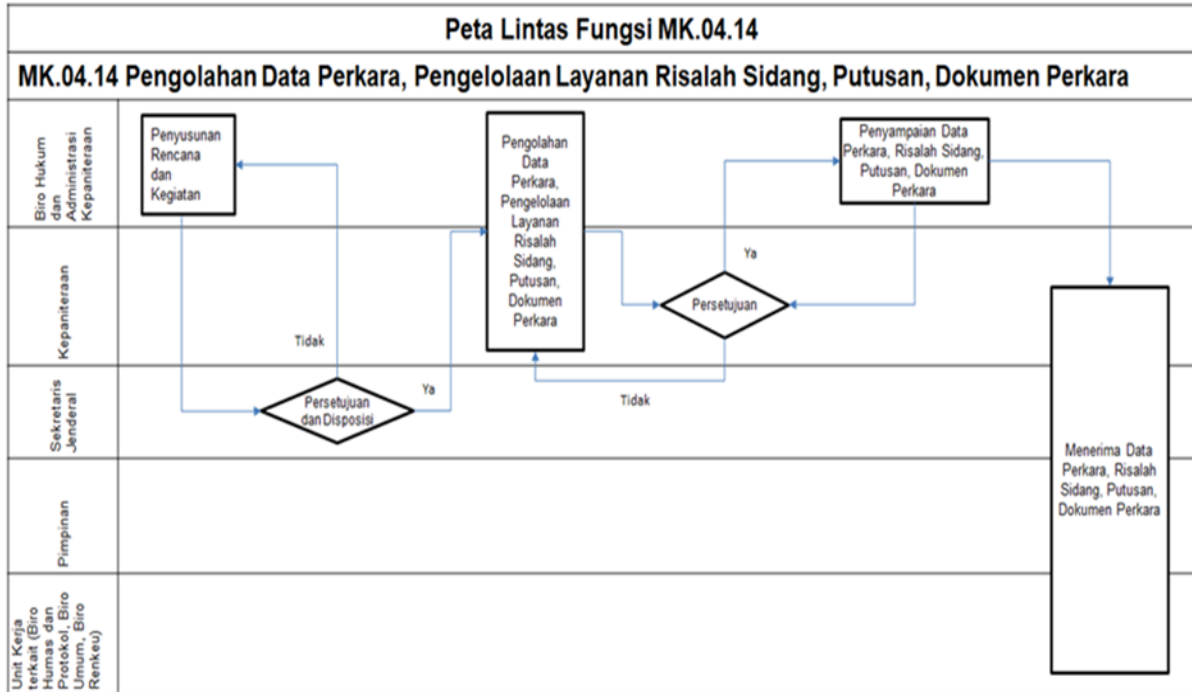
Peta Lintas Fungsi MK.04.14

MK.04.14 Pengolahan Data Perkara, Pengelolaan Layanan Risalah Sidang, Putusan, Dokumen Perkara

Biro Hukum dan Administrasi Kepaniteraan

Kepaniteraan

Sekretaris Jenderal

Pimpinan

Unit Kerja terkait (Biro Humas dan Protokol, Biro Umum, Biro Renkeu)

Penyusunan Rencana dan Kegiatan

Tidak

Persetujuan dan Disposisi

Ya

Pengolahan Data Perkara, Pengelolaan Layanan Risalah Sidang, Putusan, Dokumen Perkara

Tidak

Persetujuan

Ya

Penyampaian Data Perkara, Risalah Sidang, Putusan, Dokumen Perkara

Menerima Data Perkara, Risalah Sidang, Putusan, Dokumen Perkara